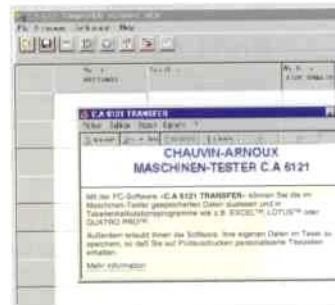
C.A 6121 TRANSFER

CHAUVIN-ARNOUX
MASCHINEN-TESTER C.A 6121

Mit der PC-Software «C.A 6121 TRANSFER» können Sie die im Maschinen-Tester gespeicherten Daten auslesen und in Tabellenkalkulationsprogramme wie z.B. EXCEL™, LOTUS™ oder QUATRO PRO™

Außerdem erlaubt Ihnen die Software, Ihre eigenen Daten im Tester zu speichern, so daß Sie auf Protokolldrucken personalisierte Titeldaten erhalten.

Mehr Information